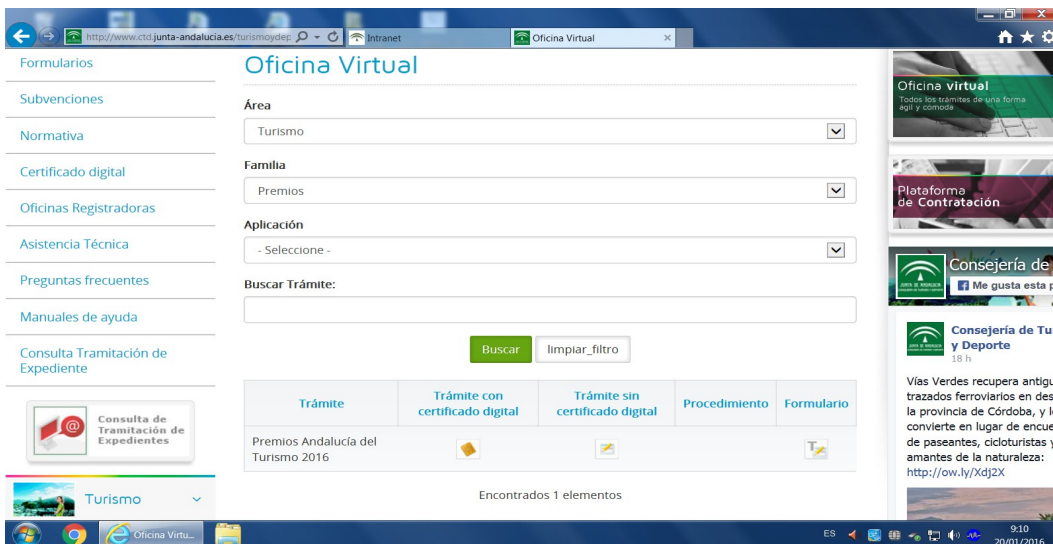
http://www.ctd.junta-andalucia.es/turismoydep Intranet Oficina Virtual

Formularios
Subvenciones
Normativa
Certificado digital
Oficinas Registradoras
Asistencia Técnica
Preguntas frecuentes
Manuales de ayuda
Consulta Tramitación de Expediente

Consulta de Tramitación de Expedientes

Turismo

Oficina Virtual

Área
Turismo

Familia
Premios

Aplicación
- Seleccione -

Buscar Trámite:

Buscar limpiar_filtro

| Trámite | Trámite con certificado digital | Trámite sin certificado digital | Procedimiento | Formulario |
|---|---|---|---|---|
| Premios Andalucía del Turismo 2016 | | | | |

Encontrados 1 elementos

Oficina virtual
Todos los trámites de una forma agil y comoda

Plataforma de Contratación

Consejería de
Me gusta esta p

Consejería de Tu y Deporte
18 h

Vías Verdes recupera antigu trazados ferroviarios en des la provincia de Córdoba, y l convierte en lugar de encue de paseantes, cicloturistas y amantes de la naturaleza: http://ow.ly/Xdj2X

Oficina Virtu...
ES 9:10 20/01/2016